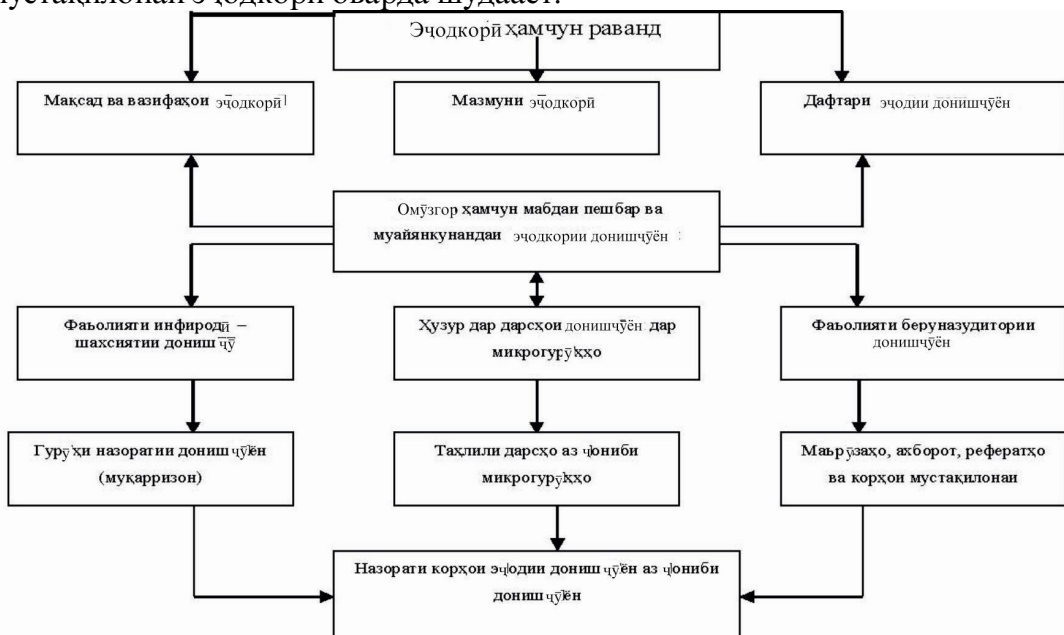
мустақилонаи эҷодкорӣ оварда шудааст.

Эҷодкорӣ ҳамчун раванд

Мақсад ва вазифаҳои эҷодкорӣ

Мазмуни эҷодкорӣ

Дафтари эҷодии донишҷӯён

Омӯзгор ҳамчун мабдаи пешбар ва муайянкунандаи эҷодкории донишҷӯён

Фаъолияти инфиродӣ – шахсиятии донишҷӯ

Ҳузур дар дарсҳои донишҷӯён дар микрогурӯҳҳо

Фаъолияти берунаудитории донишҷӯён

Гурӯҳи назоратии донишҷӯён (муқарризон)

Таҳлили дарсҳо аз ҷониби микрогурӯҳҳо

Маърӯзаҳо, ахборот, рефератҳо ва корҳои мустақилона

Назорати корҳои эҷодии донишҷӯён аз ҷониби донишҷӯён